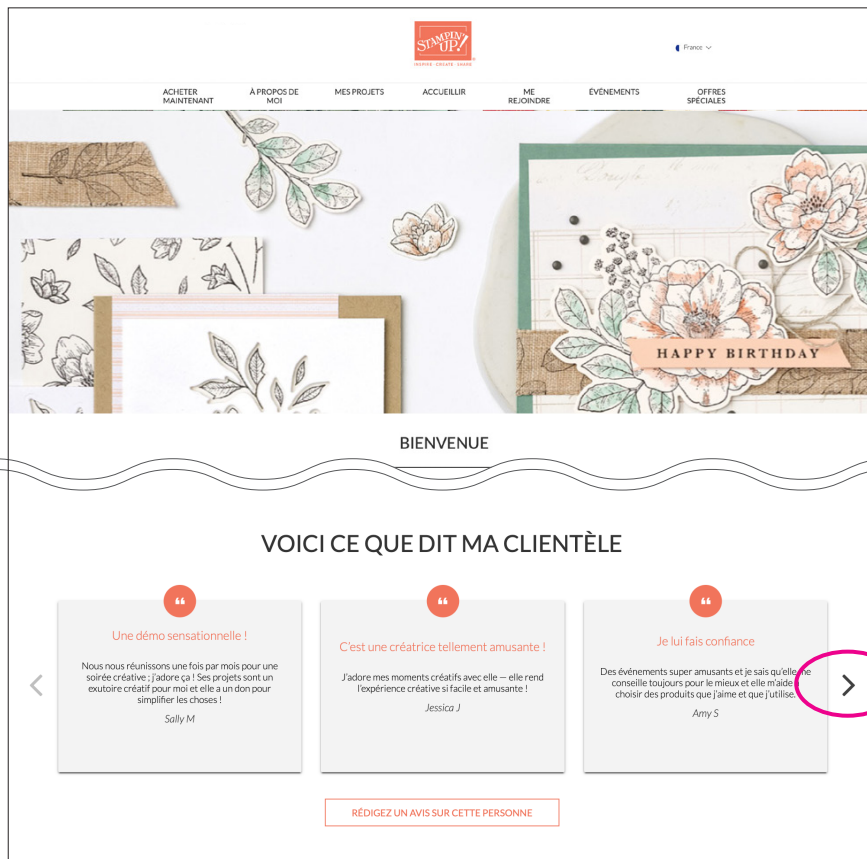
STAMPIN' UP!
INSPIRE · CREATE · SHARE

France

ACHETER MAINTENANT
À PROPOS DE MOI
MES PROJETS
ACCUEILLIR
ME REJOINDRE
ÉVÉNEMENTS
OFFRES SPÉCIALES

HAPPY BIRTHDAY

BIENVENUE

VOICI CE QUE DIT MA CLIENTÈLE

Une démo sensationnelle !

Nous nous réunissons une fois par mois pour une soirée créative ; j'adore ça ! Ses projets sont un exutoire créatif pour moi et elle a un don pour simplifier les choses !

Sally M

C'est une créatrice tellement amusante !

J'adore mes moments créatifs avec elle — elle rend l'expérience créative si facile et amusante !

Jessica J

Je lui fais confiance

Des événements super amusants et je sais qu'elle me conseille toujours pour le mieux et elle m'aide à choisir des produits que j'aime et que j'utilise.

Amy S

RÉDIGEZ UN AVIS SUR CETTE PERSONNE